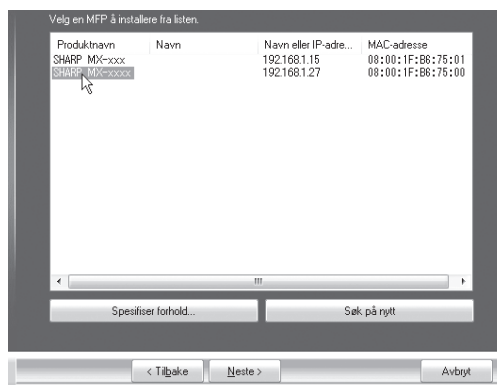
Velg en MFP å installere fra listen.

| Produktnavn | Navn | Navn eller IP-adre... | MAC-adresse |
|---|---|---|---|
| SHARP MX-xxx | | 192.168.1.15 | 08:00:1F:B6:75:01 |
| SHARP MX-xxxx | | 192.168.1.27 | 08:00:1F:B6:75:00 |

Spesifiser forhold...

Søk på nytt

< Tilbake

Neste >

Avbryt